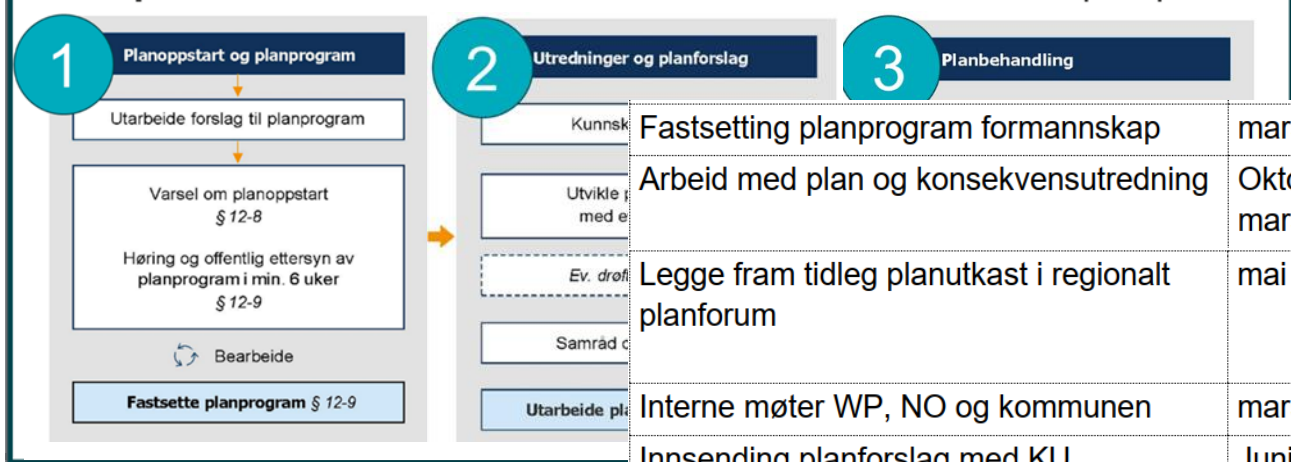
1
Planoppstart og planprogram

Utarbeide forslag til planprogram

Varsel om planoppstart
§ 12-8

Høring og offentlig ettersyn av planprogram i min. 6 uker
§ 12-9

Bearbeide

Fastsette planprogram § 12-9

2
Utredninger og planforslag

Kunnsk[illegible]

Utvikle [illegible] med e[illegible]

Ev. drøf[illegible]

Samråd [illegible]

Utarbeide pl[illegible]

3
Planbehandling

| Fastsetting planprogram formannskap | mar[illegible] |
|---|---|
| Arbeid med plan og konsekvensutredning | Okto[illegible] mar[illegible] |
| Legge fram tidleg planutkast i regionalt planforum | mai |
| Interne møter WP, NO og kommunen | mar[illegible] |
| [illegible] | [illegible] |